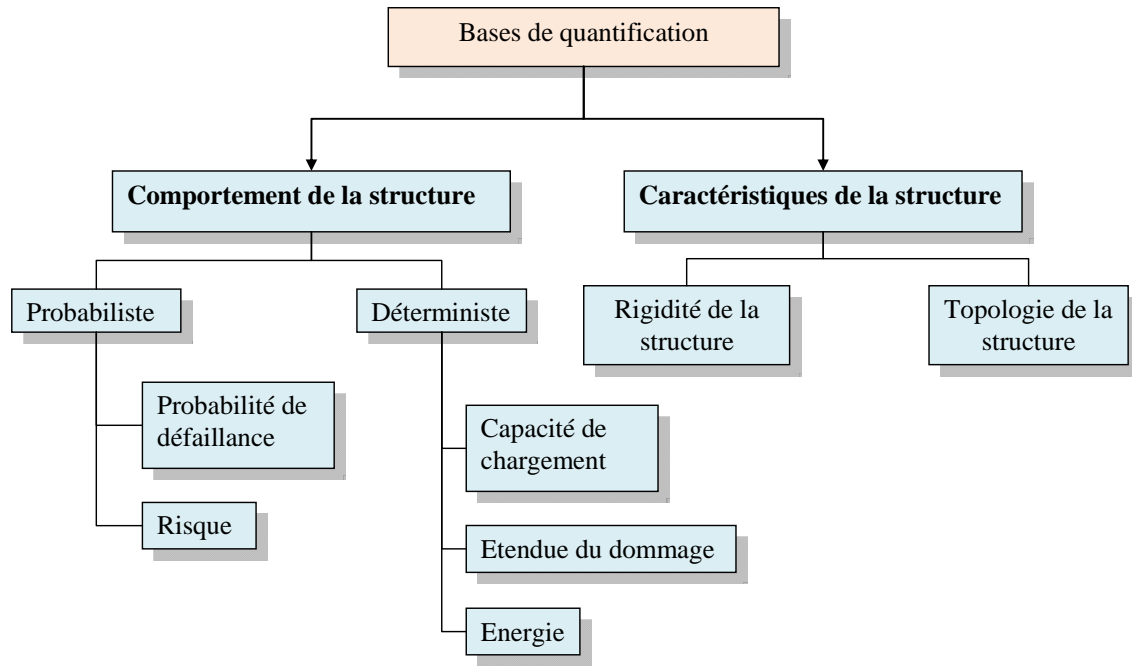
Bases de quantification

Comportement de la structure

Caractéristiques de la structure

Probabiliste

Déterministe

Rigidité de la structure

Topologie de la structure

Probabilité de défaillance

Risque

Capacité de chargement

Etendue du dommage

Energie